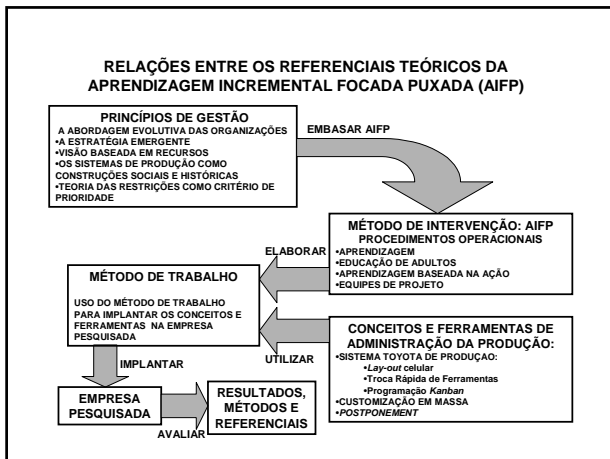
RELAÇÕES ENTRE OS REFERENCIAIS TEÓRICOS DA APRENDIZAGEM INCREMENTAL FOCADA PUXADA (AIFP)

PRINCÍPIOS DE GESTÃO
A ABORDAGEM EVOLUTIVA DAS ORGANIZAÇÕES
•A ESTRATÉGIA EMERGENTE
•VISÃO BASEADA EM RECURSOS
•OS SISTEMAS DE PRODUÇÃO COMO CONSTRUÇÕES SOCIAIS E HISTÓRICAS
•TEORIA DAS RESTRIÇÕES COMO CRITÉRIO DE PRIORIDADE

EMBASAR AIFP

MÉTODO DE INTERVENÇÃO: AIFP
PROCEDIMENTOS OPERACIONAIS
•APRENDIZAGEM
•EDUCAÇÃO DE ADULTOS
•APRENDIZAGEM BASEADA NA AÇÃO
•EQUIPES DE PROJETO

ELABORAR

MÉTODO DE TRABALHO
USO DO MÉTODO DE TRABALHO PARA IMPLANTAR OS CONCEITOS E FERRAMENTAS NA EMPRESA PESQUISADA

CONCEITOS E FERRAMENTAS DE ADMINISTRAÇÃO DA PRODUÇÃO:
•SISTEMA TOYOTA DE PRODUÇÃO:
•Lay-out celular
•Troca Rápida de Ferramentas
•Programação Kanban
•CUSTOMIZAÇÃO EM MASSA
•POSTPONEMENT

UTILIZAR

IMPLANTAR

EMPRESA PESQUISADA

RESULTADOS, MÉTODOS E REFERENCIAIS

AVALIAR